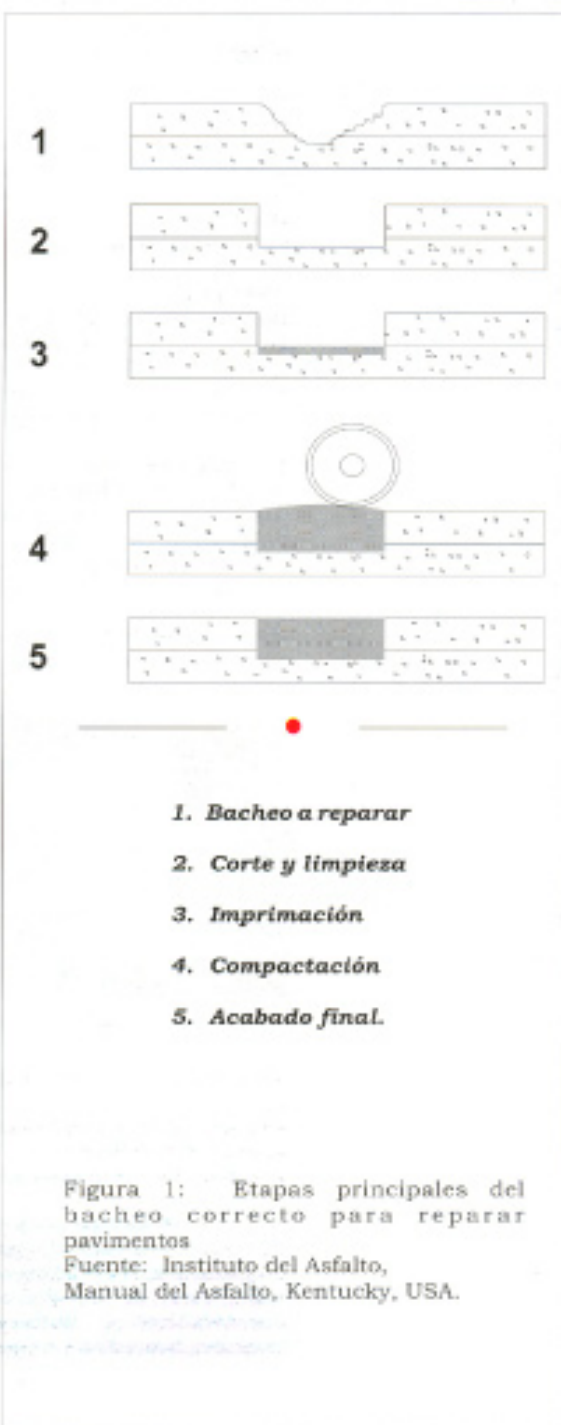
1

2

3

4

5

1. Bacheo a reparar

2. Corte y limpieza

3. Imprimación

4. Compactación

5. Acabado final.

Figura 1: Etapas principales del bacheo correcto para reparar pavimentos
Fuente: Instituto del Asfalto, Manual del Asfalto, Kentucky, USA.